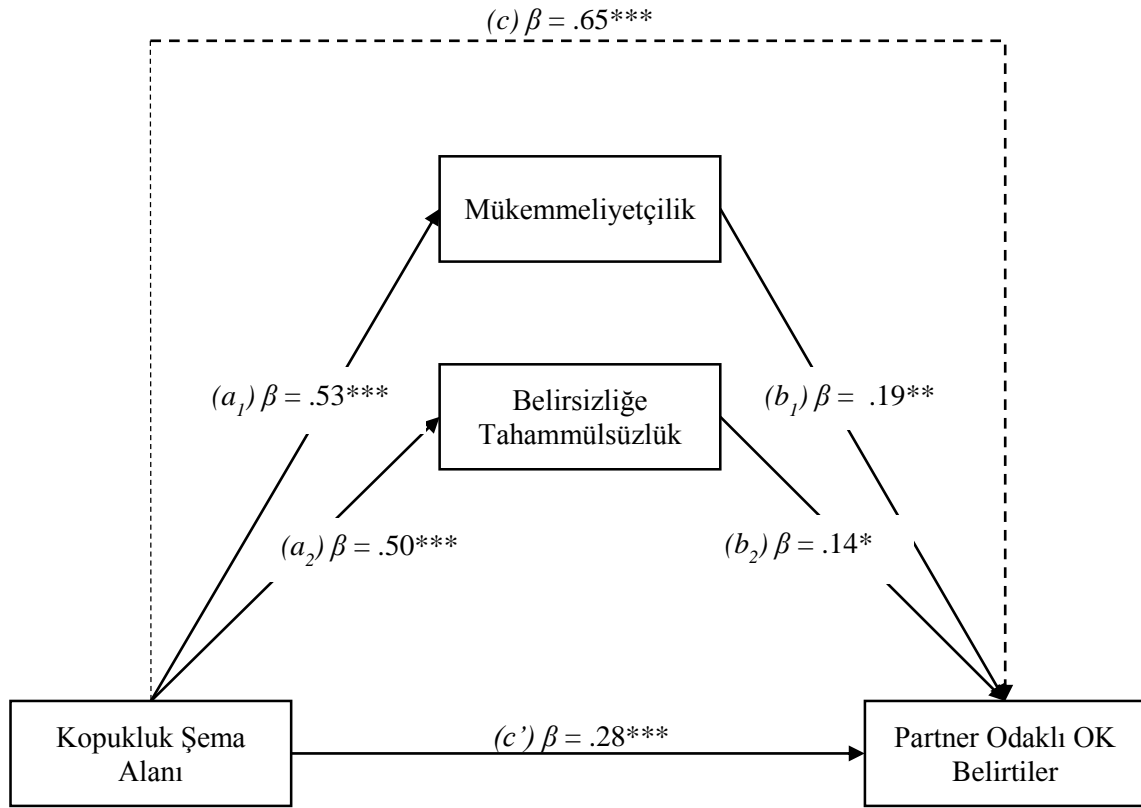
(c) $\beta$ = .65***

Mükemmeliyetçilik

$(a_1)$ $\beta$ = .53***

Belirsizliğe Tahammülsüzlük

$(b_1)$ $\beta$ = .19**

$(a_2)$ $\beta$ = .50***

$(b_2)$ $\beta$ = .14*

Kopukluk Şema Alanı

(c') $\beta$ = .28***

Partner Odaklı OK Belirtiler